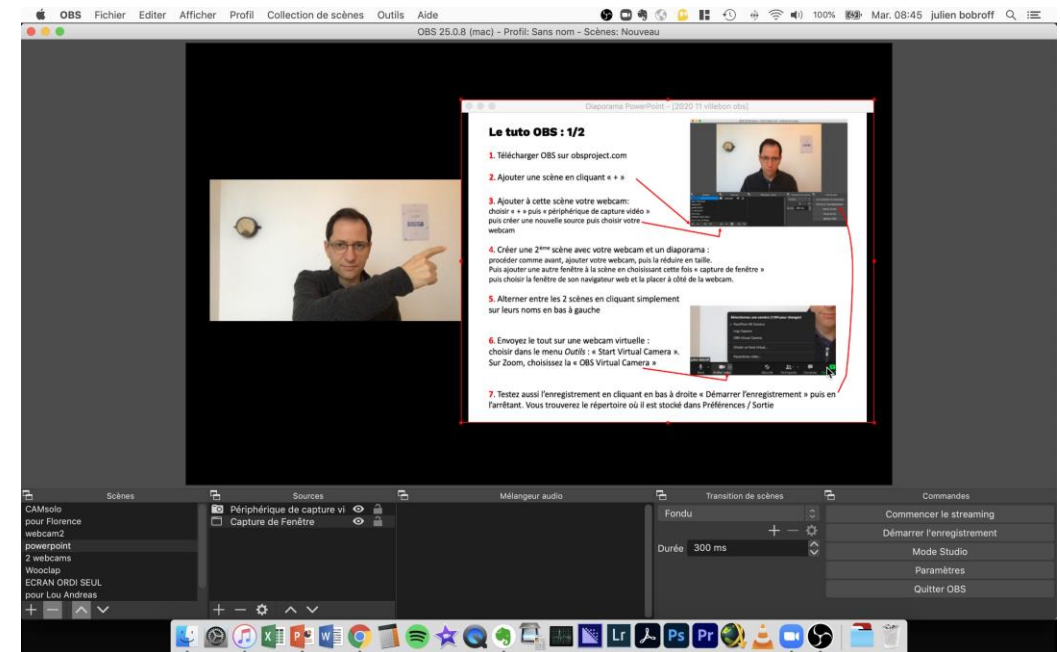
OBS Fichier Editer Afficher Profil Collection de scènes Outils Aide

100% Mar. 08:45 julien bobroff

OBS 25.0.8 (mac) - Profil: Sans nom - Scènes: Nouveau

Diaporama PowerPoint - [2020 11 villebon obs]

Le tuto OBS : 1/2

1. Télécharger OBS sur obsproject.com

2. Ajouter une scène en cliquant « + »

3. Ajouter à cette scène votre webcam: choisir « + » puis « périphérique de capture vidéo » puis créer une nouvelle source puis choisir votre webcam

4. Créer une 2ème scène avec votre webcam et un diaporama : procéder comme avant, ajouter votre webcam, puis la réduire en taille. Puis ajouter une autre fenêtre à la scène en choisissant cette fois « capture de fenêtre » puis choisir la fenêtre de son navigateur web et la placer à côté de la webcam.

5. Alterner entre les 2 scènes en cliquant simplement sur leurs noms en bas à gauche

6. Envoyez le tout sur une webcam virtuelle : choisir dans le menu Outils : « Start Virtual Camera ». Sur Zoom, choisissez la « OBS Virtual Camera »

7. Testez aussi l'enregistrement en cliquant en bas à droite « Démarrer l'enregistrement » puis en l'arrêtant. Vous trouverez le répertoire où il est stocké dans Préférences / Sortie

Scènes
CAMsolo
pour Florence
webcam2
powerpoint
2 webcams
Wooclap
ECRAN ORDI SEUL
pour Lou Andreas

Sources
Périphérique de capture vi
Capture de Fenêtre

Mélangeur audio

Transition de scènes
Fondu
Durée 300 ms

Commandes
Commencer le streaming
Démarrer l'enregistrement
Mode Studio
Paramètres
Quitter OBS